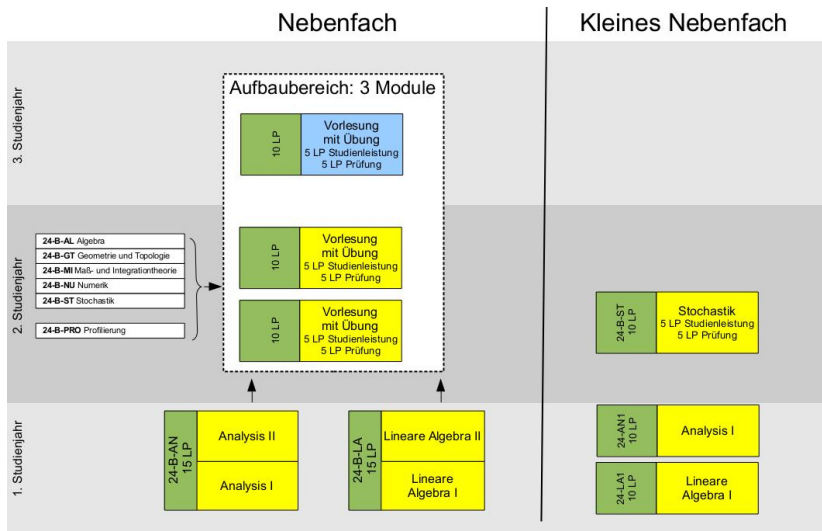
Nebenfach

Kleines Nebenfach

3. Studienjahr

Aufbaubereich: 3 Module

10 LP

Vorlesung mit Übung
5 LP Studienleistung
5 LP Prüfung

2. Studienjahr

24-B-AL Algebra
24-B-GT Geometrie und Topologie
24-B-MI Maß- und Integrationtheorie
24-B-NU Numerik
24-B-ST Stochastik

24-B-PRO Profilierung

10 LP

Vorlesung mit Übung
5 LP Studienleistung
5 LP Prüfung

10 LP

Vorlesung mit Übung
5 LP Studienleistung
5 LP Prüfung

24-B-ST 10 LP

Stochastik
5 LP Studienleistung
5 LP Prüfung

1. Studienjahr

24-B-AN 15 LP

Analysis II

Analysis I

24-B-LA 15 LP

Lineare Algebra II

Lineare Algebra I

24-AN1 10 LP

Analysis I

24-LA1 10 LP

Lineare Algebra I